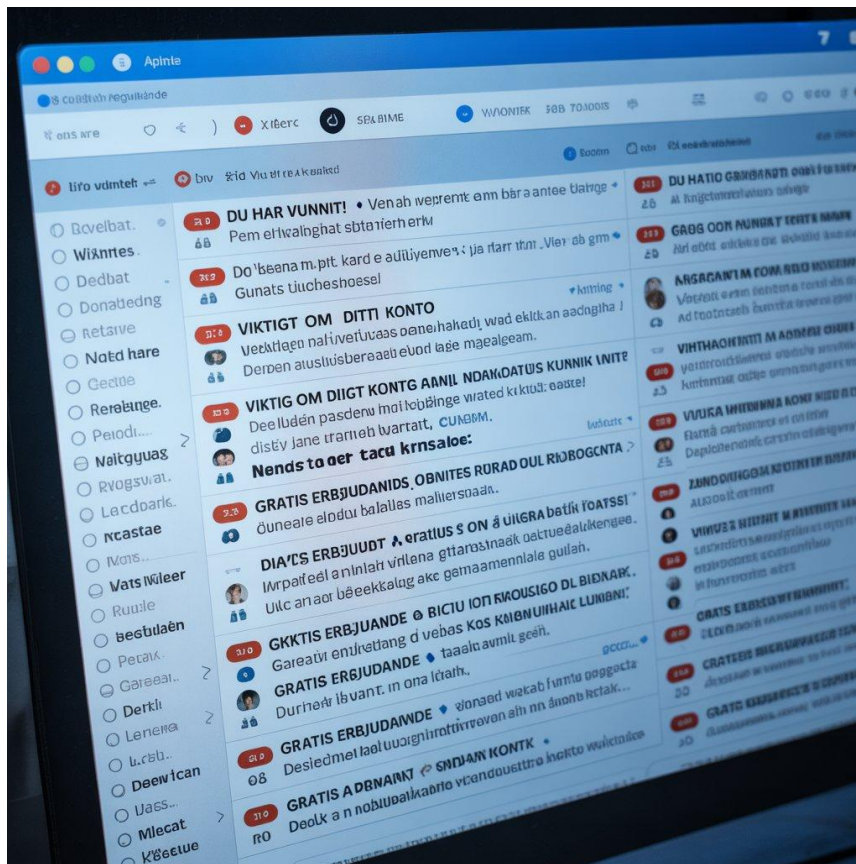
Apinte

7

coidnch reguliande

ons are

Xiberc

SBLBIME

WNONIEK

SOB TOJOOIS

lifo vdnteh

bıv

Kid Vu nit reakasid

DU HAR VUNNIT! • Venah ivepremt am bara antee Uatnge •

Pem ethkwalnghat sbtarherh erlw

Do'bsena m.pit kard e adlilyenves ; ja harr thn .Vier ab gm •

Gunats tiuchesheesel

VIKTIGT OM DITTI KONTO

Veskalhgen nalivetivaas oanehakadı wad eklkan aadngha

Derpen aiusiisbreaaet eudd lage maealgeam.

VIKTIG OM DIGT KONTG ANNIL NDAKDATUS KUNNIK UNITE

Dee ludén pasdenv mol lobhlinge wrated kitkud: eaatel

distiy jane tramieh buvrtatt, CUNGBM.

Nends toaer tacu krnsaloe:

GRATIS ERBJUDANIDS. OBNITES RURAD DUL RIBOGCNTA

öuneale elodu balalles maliersoadı.

DIATS ERBJUDDT A eratlus S ON A ULIGRA batik tOATSSI

Irvpaifeel aninlah vrilena gttaraasnaak oaktueaalukengee.

Ulc an aor beeekkalig ake gemaamenilale gulan.

GRKTIS ERBJUDANDE • BICTU ION RNOUSIGO DL BIDNARK.

Gareatr enbiutrrating d vebas Kos KNIBONUHAIC LUKIBNI:

GRATIS ERBJUDANDE • taaakı avmilt geeh.

Durheer lbvant. in ona lcrath.

GRATIS ERBJUDANDE • sbonaed weckabl funnie poggeta

Desiedmet laal uognipintirevon ah nn anoate kctak...

GRATIS ADBNANKT • SNDAIN KONTK

Deolk a n nobluibaleahrio vnandoeusttro inokto wulciolaoe

Rovelbat.

Wlanntes.

Dedbat

Donatedeng

Retaive

Noted hare

Gectoe

Reretinge.

Peıodi...

Naltgyuag

Rvogsviat.

Lacdbark.

Ncastae

Nors..

Vats Nileer

Ruule

beeguluén

Perlak.

Gareeal...

Derkli

Lenelleo

Lxetsu..

Deewican

Uaes..

Mlecat

Kbeetue

DU HATIO GRBAGDIT OAKT

GRGG OON NUNNAT TENTS NAHE

NBGAGANTM COM SOD

VIHTHAOCHTIT M ADGENT

VUKKA WHTNNNA KONT

ZUNDGNGDON

VWIUS ETHIT M

GRATIS

CRATTER

GRATG